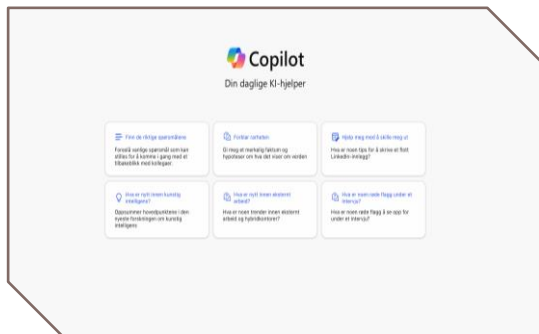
Copilot

Din daglige KI-hjelper

Finn de riktige spørsmålene

Foreslå vanlige spørsmål som kan stilles for å komme i gang med et tilbakeblikk med kollegaer.

Forklar lykkeligheten

Gi meg et merkelig faktum og hypoteser om hva det viser om verden

Hjelp meg med å skille meg ut

Hva er noen tips for å skrive et flott LinkedIn-innlegg?

Hva er nytt innen kunstig intelligens?

Oppsummer hovedpunktene i den nyeste forskningen om kunstig intelligens

Hva er nytt innen eksternt arbeid?

Hva er noen trender innen eksternt arbeid og hybridkontorer?

Hva er noen røde flagg under et intervju?

Hva er noen røde flagg å se opp for under et intervju?